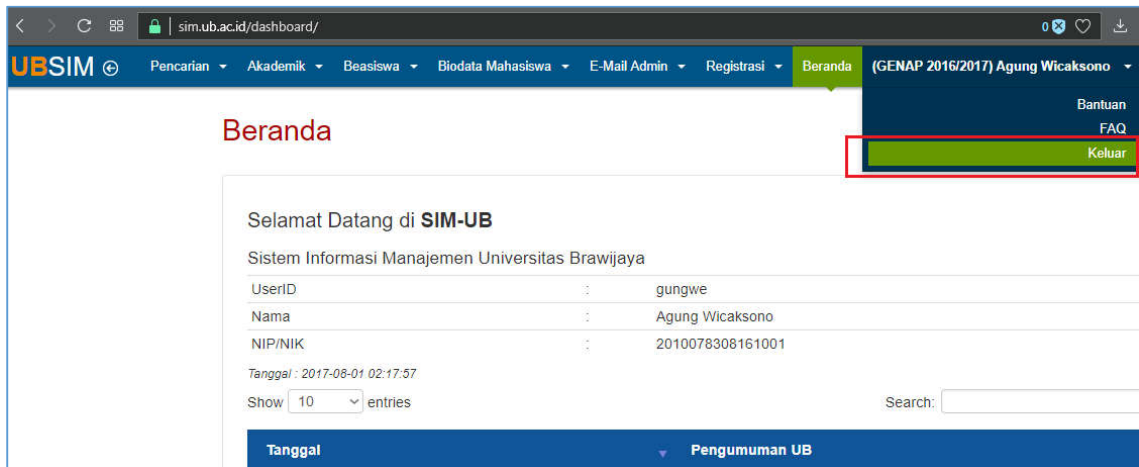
sim.ub.ac.id/dashboard/

0

UBSIM

Pencarian ▾ Akademik ▾ Beasiswa ▾ Biodata Mahasiswa ▾ E-Mail Admin ▾ Registrasi ▾ Beranda (GENAP 2016/2017) Agung Wicaksono ▾

Bantuan
FAQ
Keluar

Beranda

Selamat Datang di **SIM-UB**

Sistem Informasi Manajemen Universitas Brawijaya

| | | |
|---|---|---|
| UserID | : | gungwe |
| Nama | : | Agung Wicaksono |
| NIP/NIK | : | 2010078308161001 |

Tanggal : 2017-08-01 02:17:57

Show 10 entries

Search:

| Tanggal | Pengumuman UB |
|---|---|